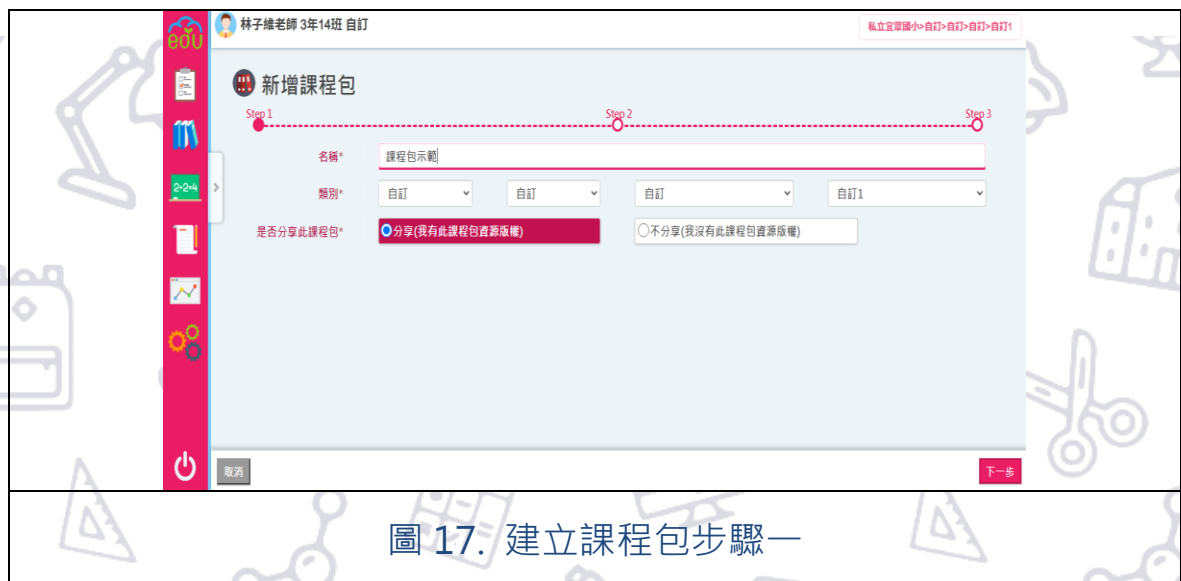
edu

林子維老師 3年14班 自訂

私立宜蘭國小>自訂>自訂>自訂>自訂1

新增課程包

Step 1

Step 2

Step 3

名稱*

課程包示範

類別*

自訂

自訂

自訂

自訂1

是否分享此課程包*

分享(我有此課程包資源版權)

不分享(我沒有此課程包資源版權)

取消

下一步

圖 17. 建立課程包步驟一